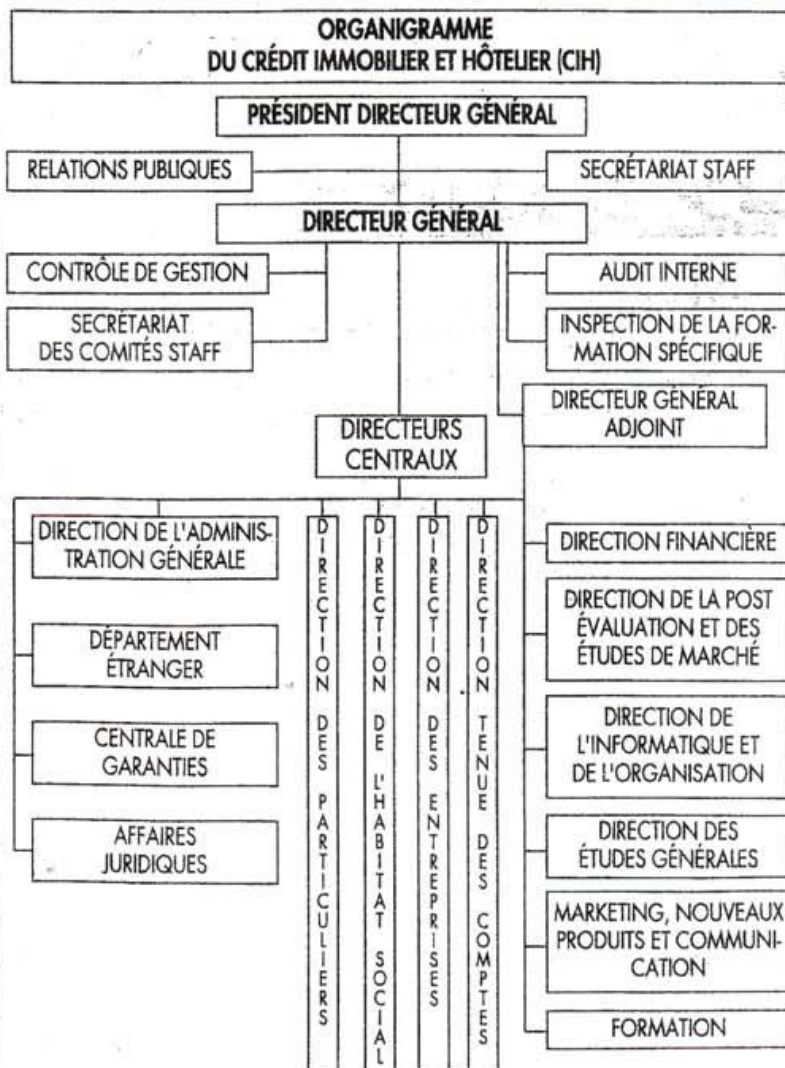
ORGANIGRAMME
DU CRÉDIT IMMOBILIER ET HÔTELIER (CIH)

PRÉSIDENT DIRECTEUR GÉNÉRAL

RELATIONS PUBLIQUES

SECRÉTARIAT STAFF

DIRECTEUR GÉNÉRAL

CONTRÔLE DE GESTION

SECRÉTARIAT DES COMITÉS STAFF

AUDIT INTERNE

INSPECTION DE LA FORMATION SPÉCIFIQUE

DIRECTEUR GÉNÉRAL ADJOINT

DIRECTEURS CENTRAUX

DIRECTION DE L'ADMINISTRATION GÉNÉRALE

DÉPARTEMENT ÉTRANGER

CENTRALE DE GARANTIES

AFFAIRES JURIDIQUES

DIRECTION DES PARTICULIERS

DIRECTION DE L'HABITAT SOCIAL

DIRECTION DES ENTREPRISES

DIRECTION TENUE DES COMPTES

DIRECTION FINANCIÈRE

DIRECTION DE LA POST ÉVALUATION ET DES ÉTUDES DE MARCHÉ

DIRECTION DE L'INFORMATIQUE ET DE L'ORGANISATION

DIRECTION DES ÉTUDES GÉNÉRALES

MARKETING, NOUVEAUX PRODUITS ET COMMUNICATION

FORMATION